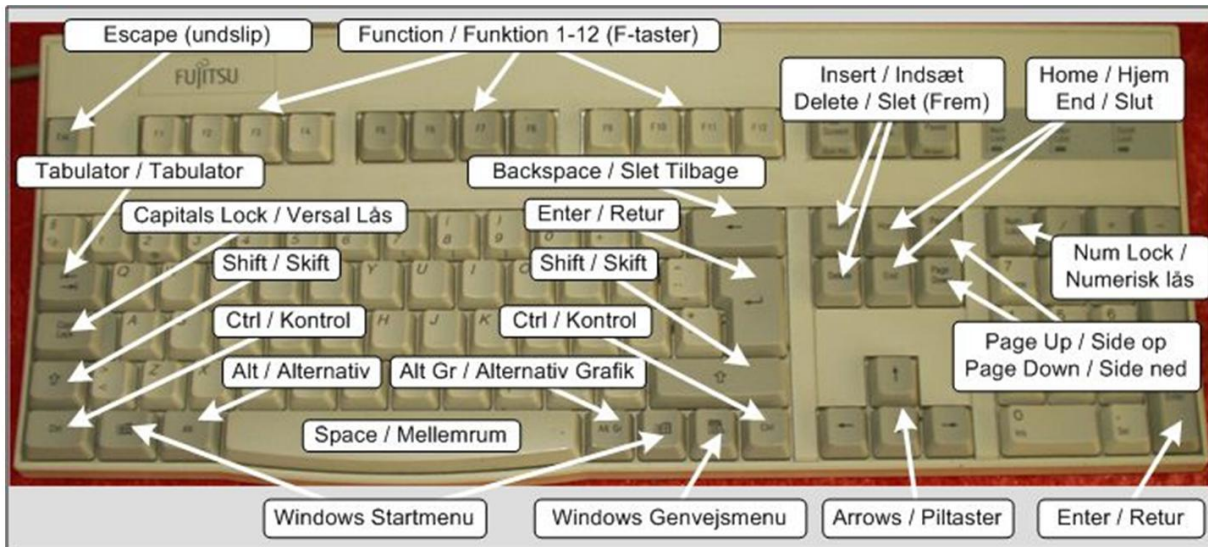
Escape (undslip)

Function / Funktion 1-12 (F-taster)

FUJITSU

Insert / Indsæt
Delete / Slet (Frem)

Home / Hjem
End / Slut

Tabulator / Tabulator

Backspace / Slet Tilbage

Capitals Lock / Versal Lås

Enter / Retur

Num Lock /
Numerisk lås

Shift / Skift

Shift / Skift

Ctrl / Kontrol

Ctrl / Kontrol

Page Up / Side op
Page Down / Side ned

Alt / Alternativ

Alt Gr / Alternativ Grafik

Space / Mellemrum

Windows Startmenu

Windows Genvejsmenu

Arrows / Piltaster

Enter / Retur